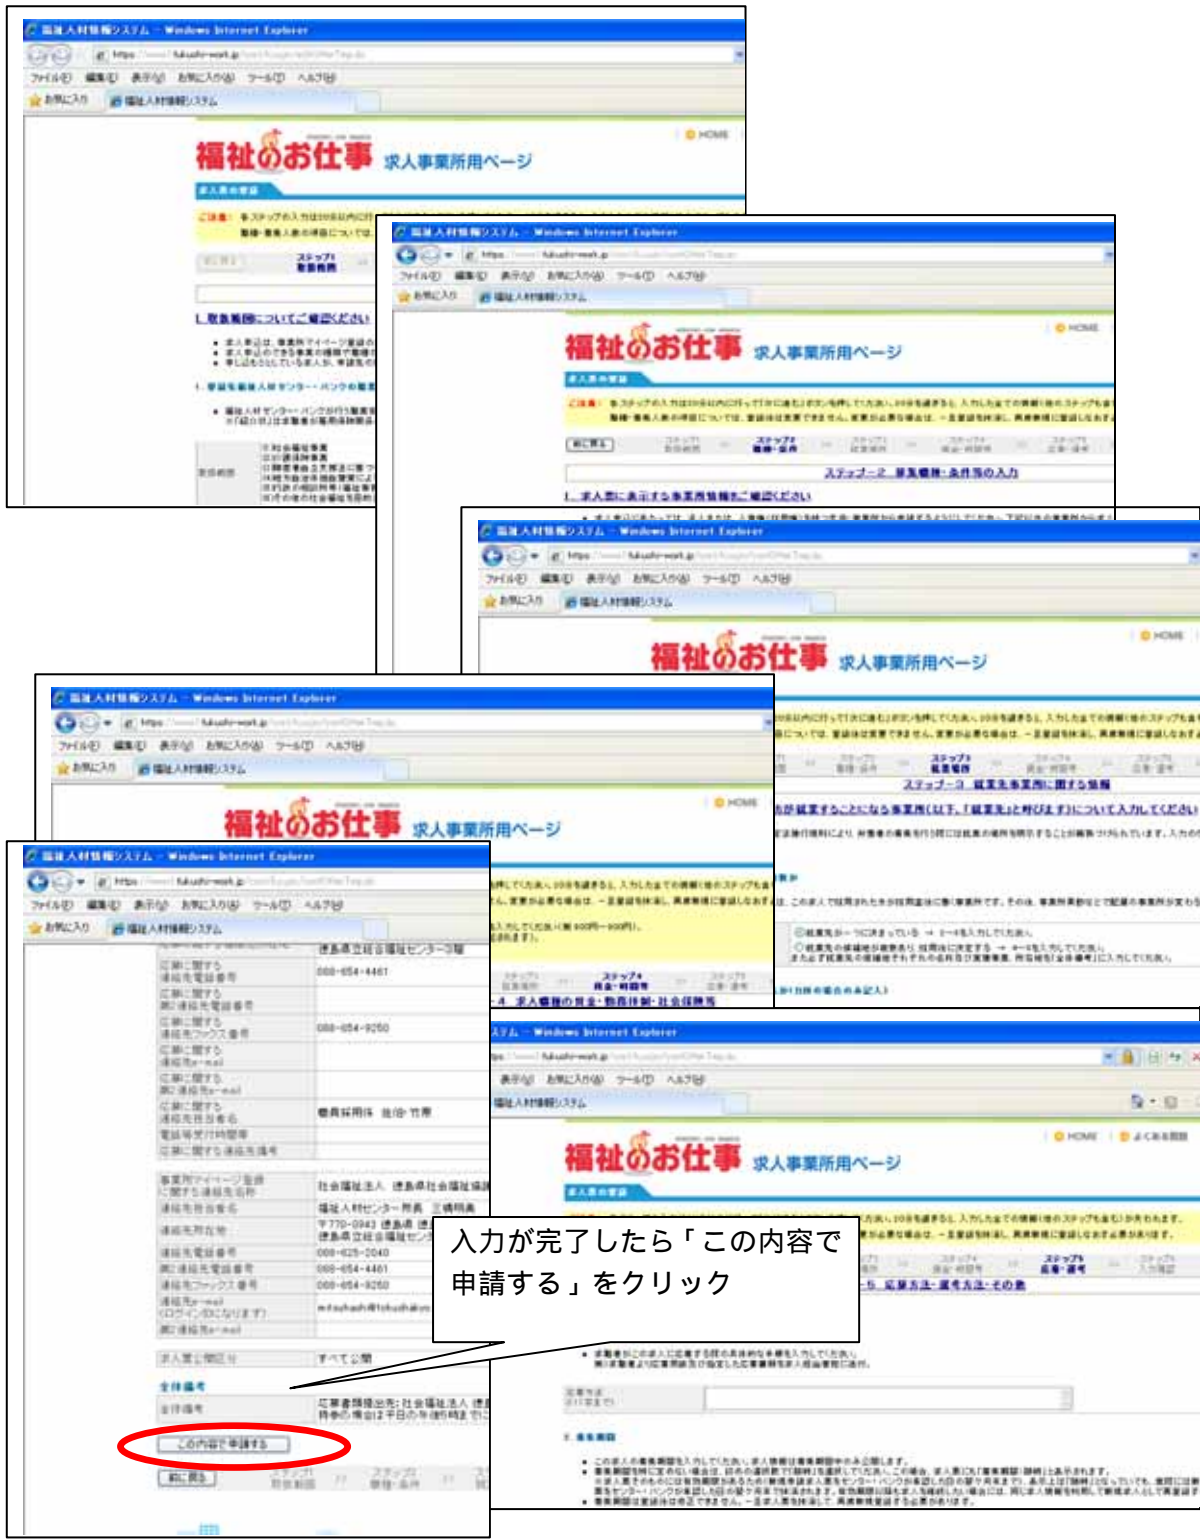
福祉人材情報システム - Windows Internet Explorer
ファイル(F) 編集(E) 表示(V) お気に入り(A) ツール(T) ヘルプ(H)
お気に入り 福祉人材情報システム
福祉のお仕事 求人事業所用ページ
HOME
ステップ1
1. 職務範囲についてご確認ください

福祉人材情報システム - Windows Internet Explorer
ファイル(F) 編集(E) 表示(V) お気に入り(A) ツール(T) ヘルプ(H)
お気に入り 福祉人材情報システム
福祉のお仕事 求人事業所用ページ
HOME
ステップ1-2 募集職種・条件等の入力
1. 求人票に表示する事業所情報をご確認ください

福祉人材情報システム - Windows Internet Explorer
ファイル(F) 編集(E) 表示(V) お気に入り(A) ツール(T) ヘルプ(H)
お気に入り 福祉人材情報システム
福祉のお仕事 求人事業所用ページ
HOME
ステップ1-3 就業先事業所に関する情報

福祉人材情報システム - Windows Internet Explorer
ファイル(F) 編集(E) 表示(V) お気に入り(A) ツール(T) ヘルプ(H)
お気に入り 福祉人材情報システム
福祉のお仕事 求人事業所用ページ
HOME
ステップ4
4. 求人職種の賃金・勤務時間・社会保険等

福祉人材情報システム - Windows Internet Explorer
ファイル(F) 編集(E) 表示(V) お気に入り(A) ツール(T) ヘルプ(H)
お気に入り 福祉人材情報システム
応募に関する連絡先電話番号 088-654-4461
応募に関する連絡先ファックス番号 088-654-9250
応募に関する連絡先担当者名
社会福祉法人
連絡先所在地 〒770-0943
連絡先電話番号 088-625-2040
副連絡先電話番号 088-654-4461
連絡先ファックス番号 088-654-9250
求人票公開区分 すべて公開
全体備考
この内容で申請する
前に戻る

福祉人材情報システム - Windows Internet Explorer
福祉のお仕事 求人事業所用ページ
HOME よくある質問
ステップ5
5. 応募方法・選考方法・その他
2. 備考欄

入力が完了したら「この内容で申請する」をクリック